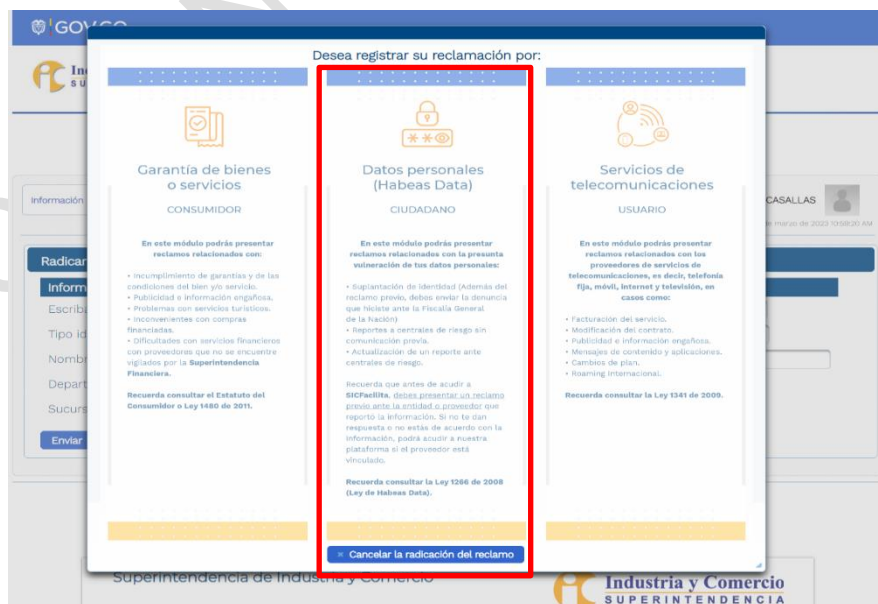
GOV.CO

Ind
SU

Información

CASALLAS

de marzo de 2023 10:08:20 AM

Radicar
Inform
Escriba
Tipo id
Nombr
Depart
Sucurs
Enviar

Desea registrar su reclamación por:

Garantía de bienes o servicios

CONSUMIDOR

En este módulo podrás presentar reclamos relacionados con:

• Incumplimiento de garantías y de las condiciones del bien y/o servicio.
• Publicidad o información engañosa.
• Problemas con servicios turísticos.
• Inconvenientes con compras financiadas.
• Dificultades con servicios financieros con proveedores que no se encuentre vigilados por la Superintendencia Financiera.

Recuerda consultar el Estatuto del Consumidor o Ley 1480 de 2011.

Datos personales (Habeas Data)

CIUDADANO

En este módulo podrás presentar reclamos relacionados con la presunta vulneración de tus datos personales:

• Suplantación de identidad (Además del reclamo previo, debes enviar la denuncia que hiciste ante la Fiscalía General de la Nación)
• Reportes a centrales de riesgo sin comunicación previa.
• Actualización de un reporte ante centrales de riesgo.

Recuerda que antes de acudir a SICFacilita, debes presentar un reclamo previo ante la entidad o proveedor que reportó la información. Si no te dan respuesta o no estás de acuerdo con la información, podrá acudir a nuestra plataforma si el proveedor está vinculado.

Recuerda consultar la Ley 1266 de 2008 (Ley de Habeas Data).

Servicios de telecomunicaciones

USUARIO

En este módulo podrás presentar reclamos relacionados con los proveedores de servicios de telecomunicaciones, es decir, telefonía fija, móvil, Internet y televisión, en casos como:

• Facturación del servicio.
• Modificación del contrato.
• Publicidad e información engañosa.
• Mensajes de contenido y aplicaciones.
• Cambios de plan.
• Roaming Internacional.

Recuerda consultar la Ley 1341 de 2009.

× Cancelar la radicación del reclamo

Superintendencia de Industria y Comercio

Industria y Comercio
SUPERINTENDENCIA